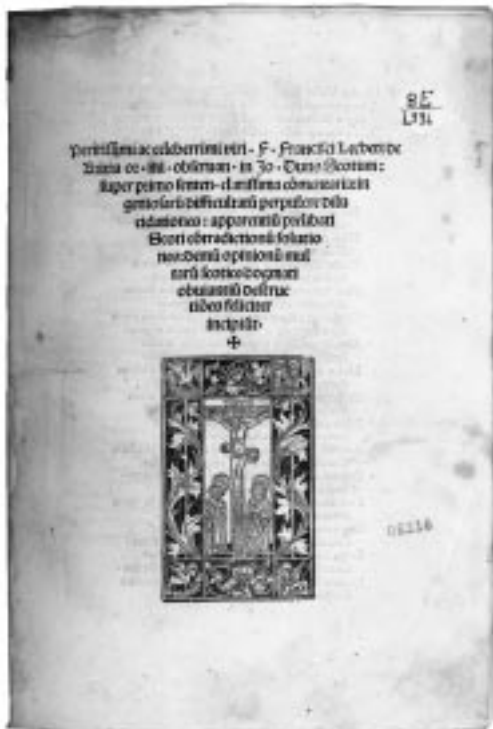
BE
L13i

Peritissimi ac celeberrimi viri · F · Francisci Lycheti de Brixia or · mi · observan · in Jo · Duns Scotum: super primo senten · clarissima commentaria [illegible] difficultatum perpulcre dilucidationes: apparentium preclari Scoti contradictionum solutiones: eiusdem opinionum multarum scotico dogmati obviantium destructiones feliciter incipiunt ·

08116